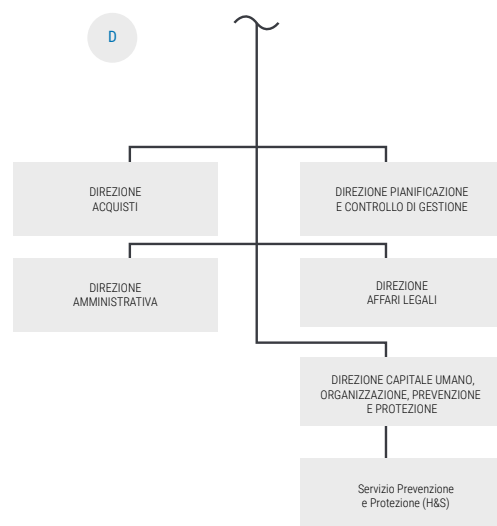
D

DIREZIONE ACQUISTI

DIREZIONE PIANIFICAZIONE E CONTROLLO DI GESTIONE

DIREZIONE AMMINISTRATIVA

DIREZIONE AFFARI LEGALI

DIREZIONE CAPITALE UMANO, ORGANIZZAZIONE, PREVENZIONE E PROTEZIONE

Servizio Prevenzione e Protezione (H&S)